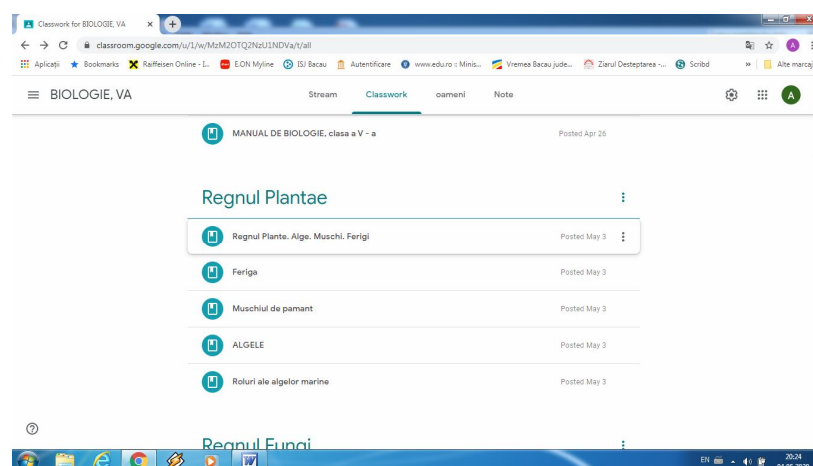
Classwork for BIOLOGIE, VA
classroom.google.com/u/1/w/MzM2OTQ2NzU1NDVa/t/all
Aplicații Bookmarks Raiffeisen Online - I... E.ON Myline ISJ Bacau Autentificare www.edu.ro :: Minis... Vremea Bacau jude... Ziarul Desteptarea -... Scribd Alte marcaj

BIOLOGIE, VA
Stream Classwork oameni Note

MANUAL DE BIOLOGIE, clasa a V - a Posted Apr 26

Regnul Plantae

Regnul Plante. Alge. Muschi. Ferigi Posted May 3

Feriga Posted May 3

Muschiul de pamant Posted May 3

ALGELE Posted May 3

Roluri ale algelor marine Posted May 3

Regnul Fungi

EN 20:24